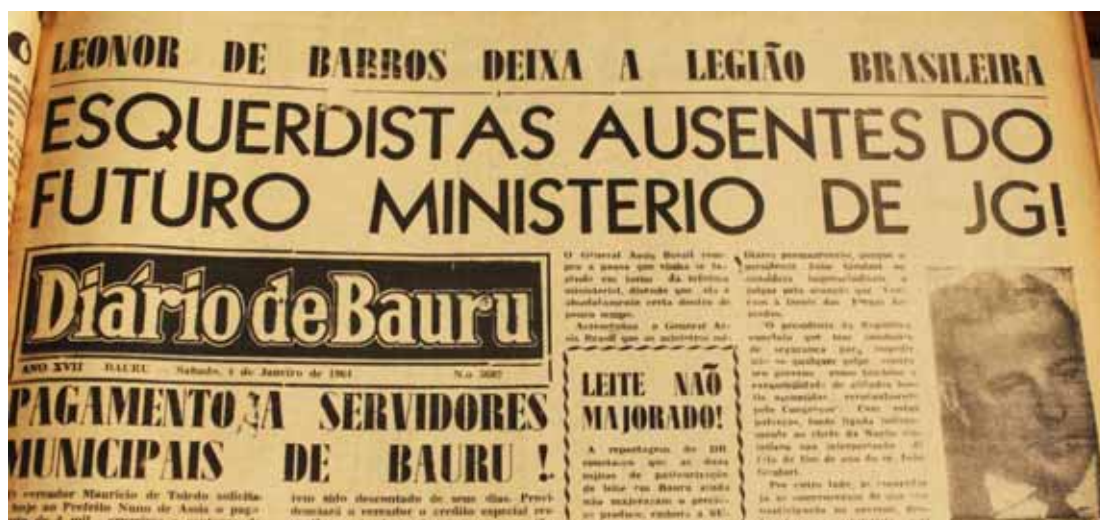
LEONOR DE BARROS DEIXA A LEGIÃO BRASILEIRA

ESQUERDISTAS AUSENTES DO FUTURO MINISTERIO DE JG!

Diário de Bauru

ANO XVII BAURU Sabado, 4 de Janeiro de 1964 N.o 5087

PAGAMENTO ;A SERVIDORES MUNICIPAIS DE BAURU !

O vereador Mauricio de Toledo solicitou hoje ao Prefeito Nuno de Assis o pagamento de 4 mil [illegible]

teem sido descontado de seus dias. Providenciará o vereador o credito especial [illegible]

O General Assis Brasil tem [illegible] a posse que vinha se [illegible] em torno da reforma ministerial, dizendo que ela é absolutamente certa dentro de pouco tempo.

Acrescentou o General Assis Brasil que os ministros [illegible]

LEITE NÃO MAJORADO!

A reportagem do DB constatou que as duas usinas de pasteurização do leite em Bauru ainda não majoraram o preço do produto, embora a SU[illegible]

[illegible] permanentes, quando o presidente João Goulart se considera suficientemente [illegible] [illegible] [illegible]

"O presidente da Republica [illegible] que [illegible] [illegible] de segurança para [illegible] no qualquer golpe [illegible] seu governo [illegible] responsabilidade de atitudes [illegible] assumidas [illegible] pelo Congresso". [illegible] intenção, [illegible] ligada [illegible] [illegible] ao chefe da Nação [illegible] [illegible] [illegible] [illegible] Dia de Fim de ano do sr. João Goulart.

Por outro lado, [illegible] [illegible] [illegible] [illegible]